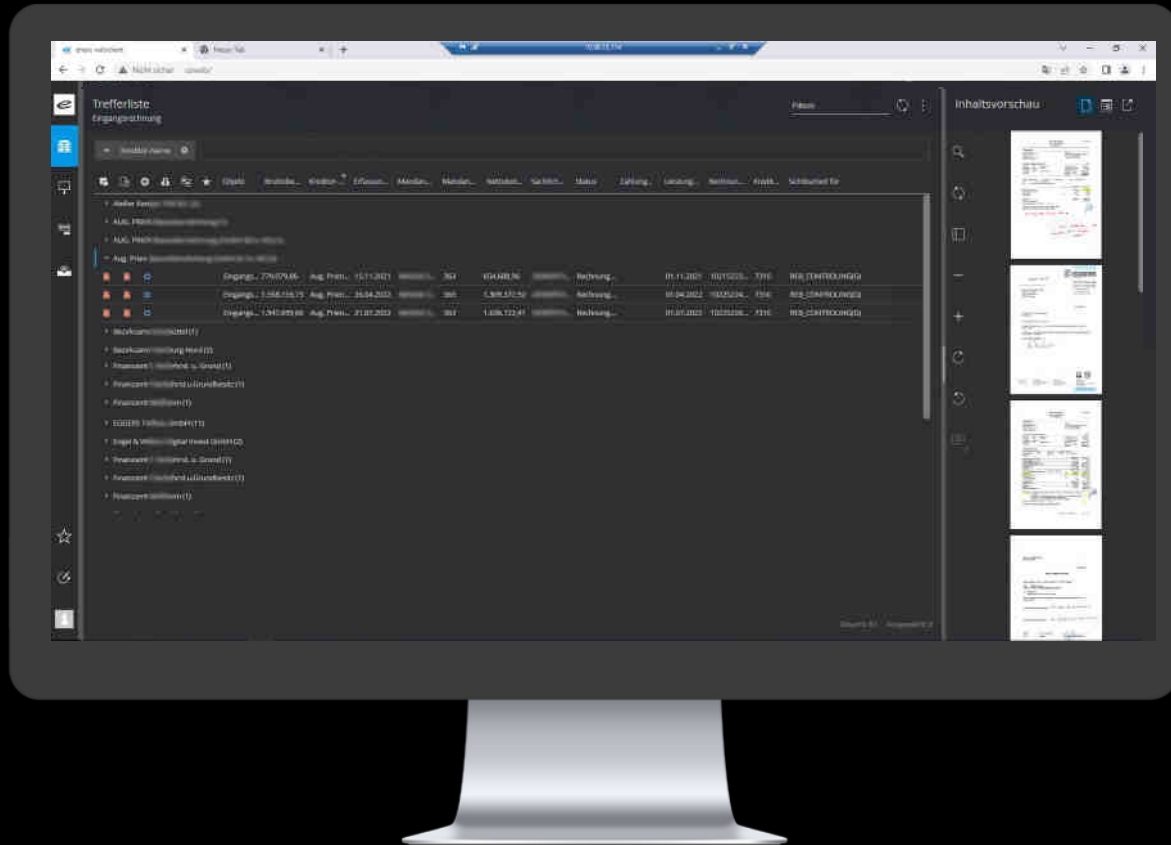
Trefferliste
Eingangsrechnung

Inhaltsvorschau

Objekt | Kredito... | Erfassun... | Mandan... | Mandan... | Nettobet... | Sachkon... | Status | Zahlung... | Leistung... | Rechnun... | Kredit... | Schlüssel für

Aug. Prien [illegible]

Eingangs... 779.079,66 | Aug. Prien... | 15.11.2021 | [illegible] | 363 | 654.688,96 | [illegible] | Rechnung... | 01.11.2021 | 10215223... | 7316 | REB_CONTROLLING(G)
Eingangs... 1.558.154,75 | Aug. Prien... | 26.04.2022 | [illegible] | 360 | 1.309.373,92 | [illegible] | Rechnung... | 01.04.2022 | 10225234... | 7316 | REB_CONTROLLING(G)
Eingangs... 1.943.699,60 | Aug. Prien... | 21.01.2022 | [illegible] | 363 | 1.636.722,41 | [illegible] | Rechnung... | 01.01.2022 | 10225206... | 7316 | REB_CONTROLLING(G)

Bezirksamt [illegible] (1)
Bezirksamt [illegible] burg-Nord (3)
Finanzamt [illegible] Ernd. u. Grund (1)
Finanzamt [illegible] Grundbesitz (1)
Finanzamt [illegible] (1)
EGGERS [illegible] GmbH (1)
Engel & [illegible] (1)
Finanzamt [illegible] Ernd. u. Grund (1)
Finanzamt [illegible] Grundbesitz (1)
Finanzamt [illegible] (1)